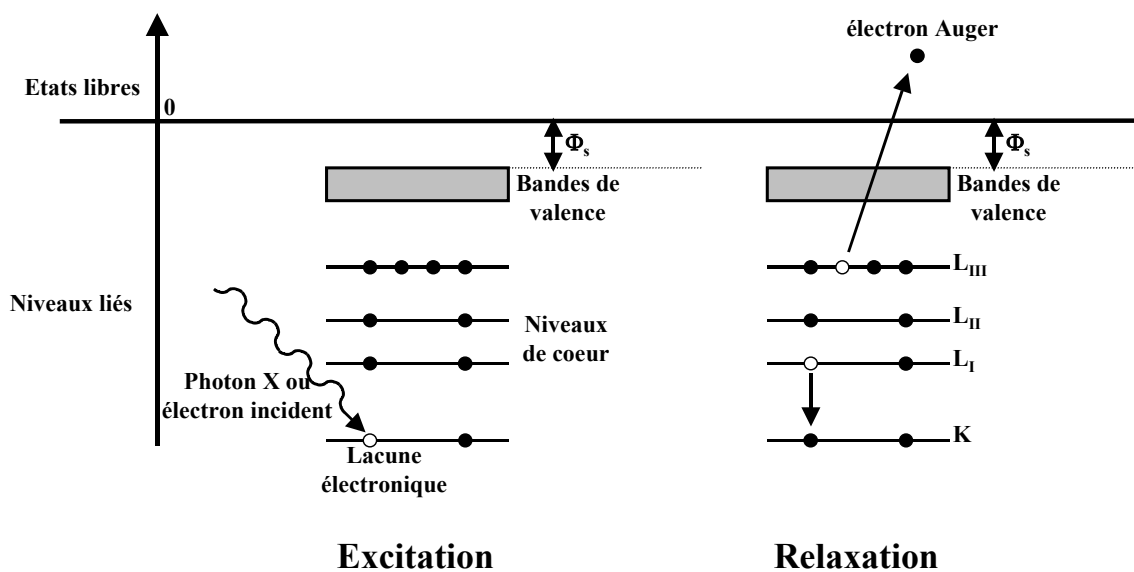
électron Auger

Etats libres

0

$\Phi_s$

$\Phi_s$

Bandes de valence

Bandes de valence

$L_{III}$

Niveaux liés

Niveaux de coeur

$L_{II}$

$L_I$

Photon X ou électron incident

K

Lacune électronique

Excitation

Relaxation